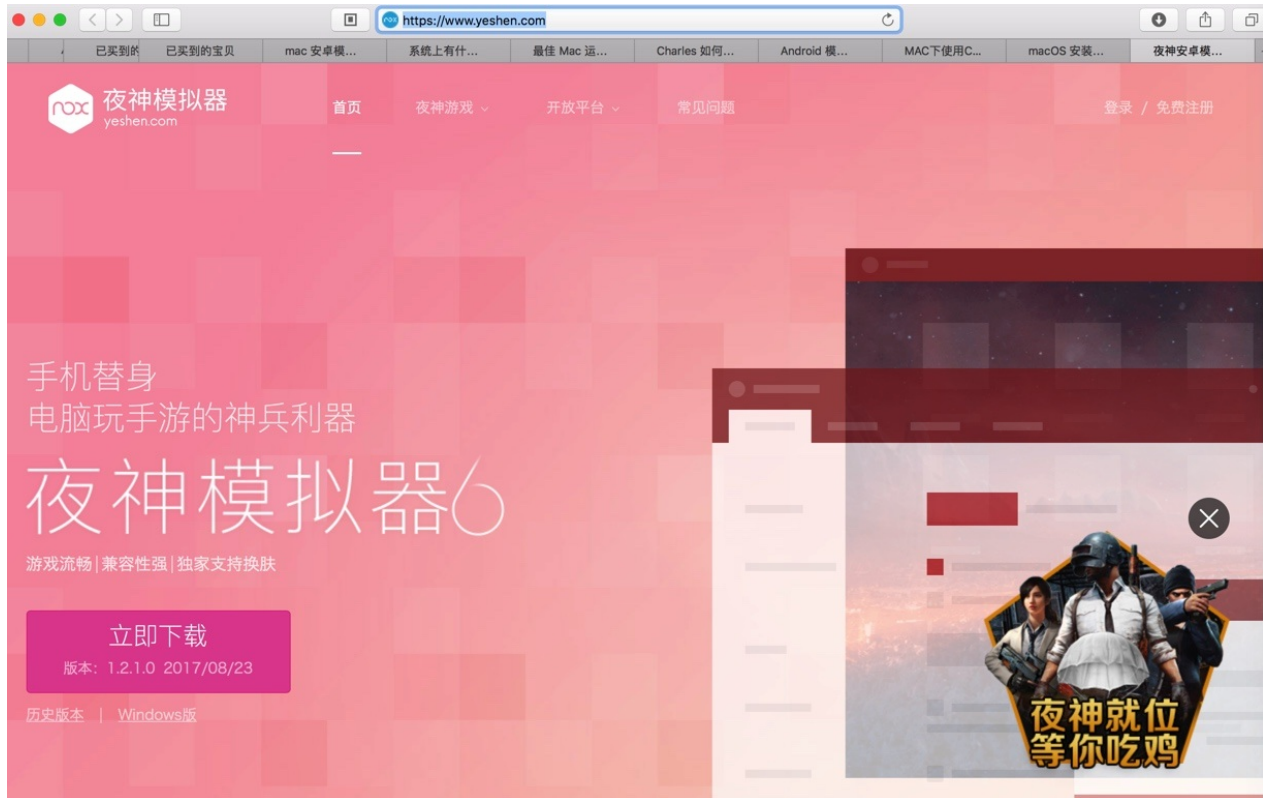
https://www.yeshen.com

已买到的 | 已买到的宝贝 | mac 安卓模... | 系统上有什... | 最佳 Mac 运... | Charles 如何... | Android 模... | MAC下使用C... | macOS 安装... | 夜神安卓模...

nox 夜神模拟器 yeshen.com

首页 夜神游戏 开放平台 常见问题

登录 / 免费注册

手机替身
电脑玩手游的神兵利器

夜神模拟器6

游戏流畅|兼容性强|独家支持换肤

立即下载
版本: 1.2.1.0 2017/08/23

历史版本 | Windows版

夜神就位
等你吃鸡